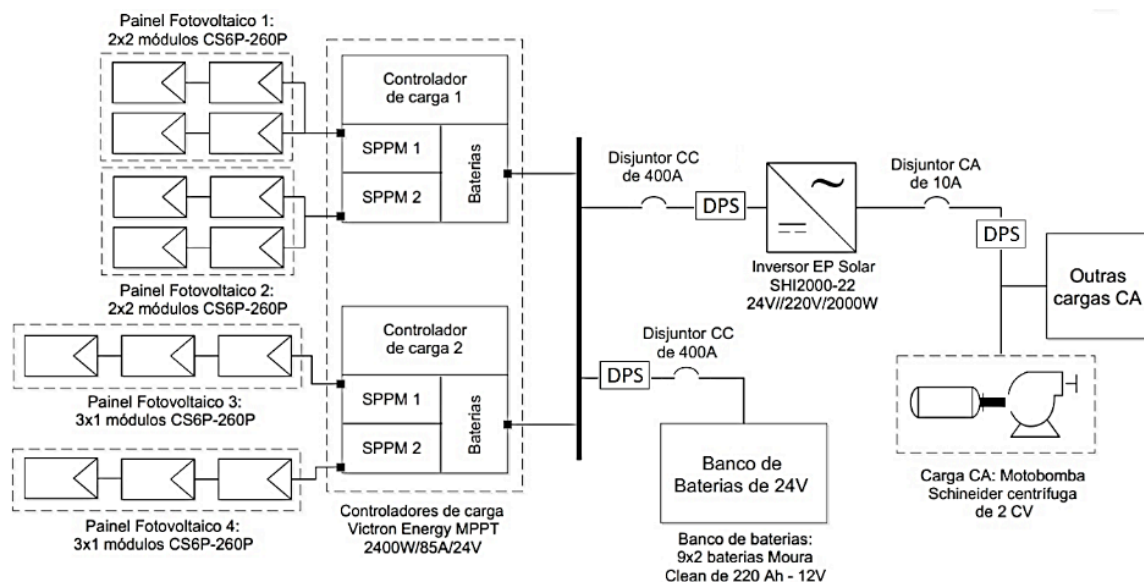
Painel Fotovoltaico 1:
2x2 módulos CS6P-260P

Controlador de carga 1

SPPM 1

SPPM 2

Baterias

Painel Fotovoltaico 2:
2x2 módulos CS6P-260P

Controlador de carga 2

SPPM 1

SPPM 2

Baterias

Painel Fotovoltaico 3:
3x1 módulos CS6P-260P

Painel Fotovoltaico 4:
3x1 módulos CS6P-260P

Controladores de carga
Victron Energy MPPT
2400W/85A/24V

Disjuntor CC
de 400A

DPS

Inversor EP Solar
SHI2000-22
24V//220V/2000W

Disjuntor CA
de 10A

DPS

Outras cargas CA

Disjuntor CC
de 400A

DPS

Banco de Baterias de 24V

Banco de baterias:
9x2 baterias Moura
Clean de 220 Ah - 12V

Carga CA: Motobomba
Schineider centrífuga
de 2 CV